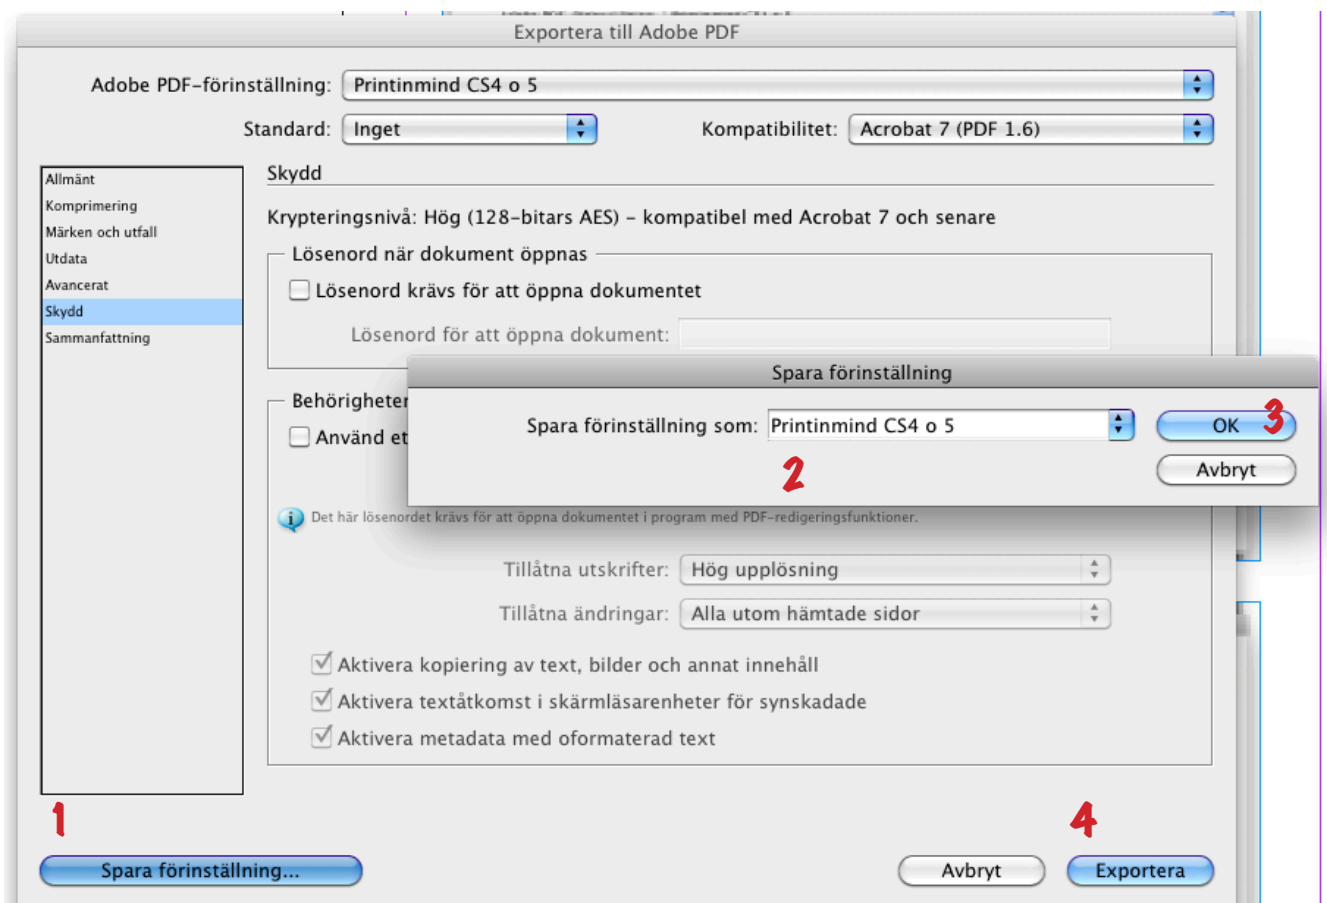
Exportera till Adobe PDF

Adobe PDF-förinställning: Printinmind CS4 o 5

Standard: Inget

Kompatibilitet: Acrobat 7 (PDF 1.6)

Allmänt
Komprimering
Märken och utfall
Utdata
Avancerat
Skydd
Sammanfattning

Skydd

Krypteringsnivå: Hög (128-bitars AES) – kompatibel med Acrobat 7 och senare

Lösenord när dokument öppnas

Lösenord krävs för att öppna dokumentet

Lösenord för att öppna dokument:

Behörigheter

Använd et

Spara förinställning

Spara förinställning som: Printinmind CS4 o 5

OK

3

Avbryt

2

Det här lösenordet krävs för att öppna dokumentet i program med PDF-redigeringsfunktioner.

Tillåtna utskrifter: Hög upplösning

Tillåtna ändringar: Alla utom hämtade sidor

Aktivera kopiering av text, bilder och annat innehåll

Aktivera textåtkomst i skärmläsarenheter för synskadade

Aktivera metadata med oformaterad text

1

4

Spara förinställning...

Avbryt

Exportera